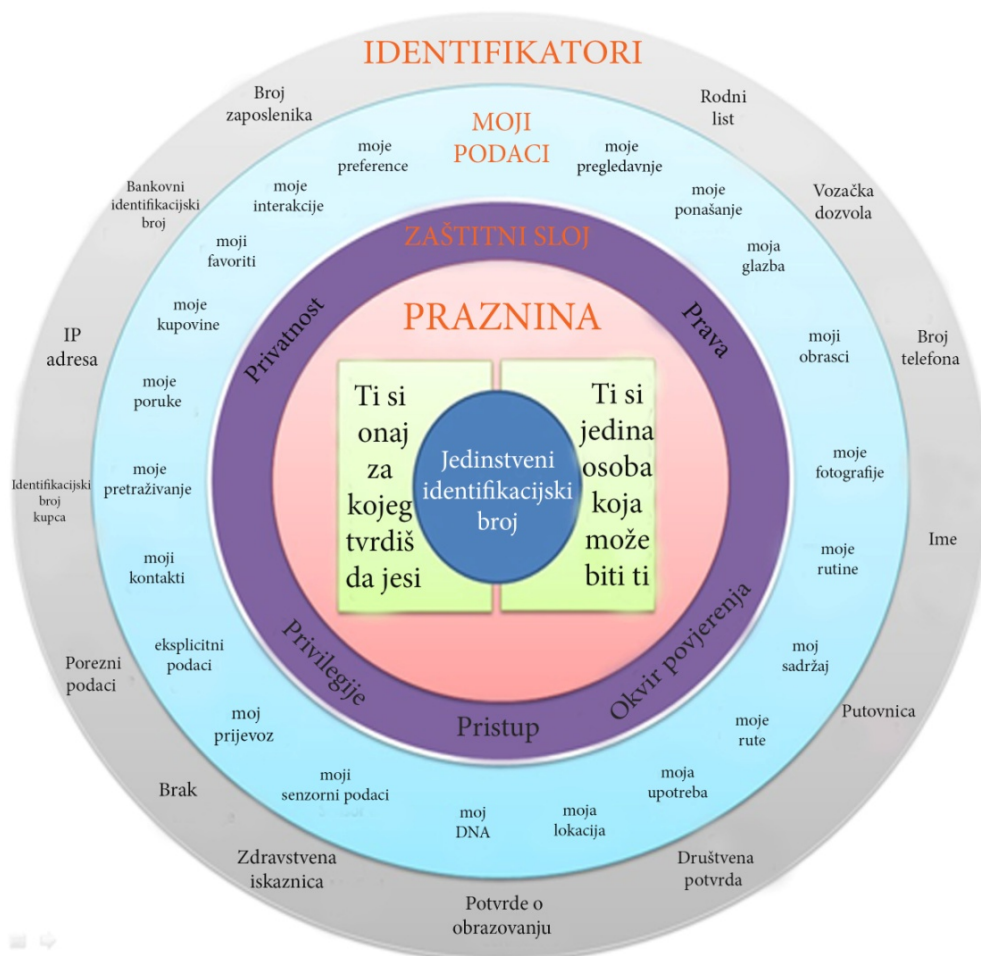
IDENTIFIKATORI

Broj zaposlenika

Rodni list

Vozačka dozvola

Broj telefona

Ime

Putovnica

Društvena potvrda

Potvrde o obrazovanju

Zdravstvena iskaznica

Brak

Porezni podaci

Identifikacijski broj kupca

IP adresa

Bankovni identifikacijski broj

MOJI PODACI

moje preference

moje pregledavnje

moje ponašanje

moja glazba

moji obrasci

moje fotografije

moje rutine

moj sadržaj

moje rute

moja upotreba

moja lokacija

moj DNA

moji senzorni podaci

moj prijevoz

eksplicitni podaci

moji kontakti

moje pretraživanje

moje poruke

moje kupovine

moji favoriti

moje interakcije

ZAŠTITNI SLOJ

Privatnost

Prava

Okvir povjerenja

Pristup

Privilegije

PRAZNINA

Ti si onaj za kojeg tvrdiš da jesi

Jedinstveni identifikacijski broj

Ti si jedina osoba koja može biti ti